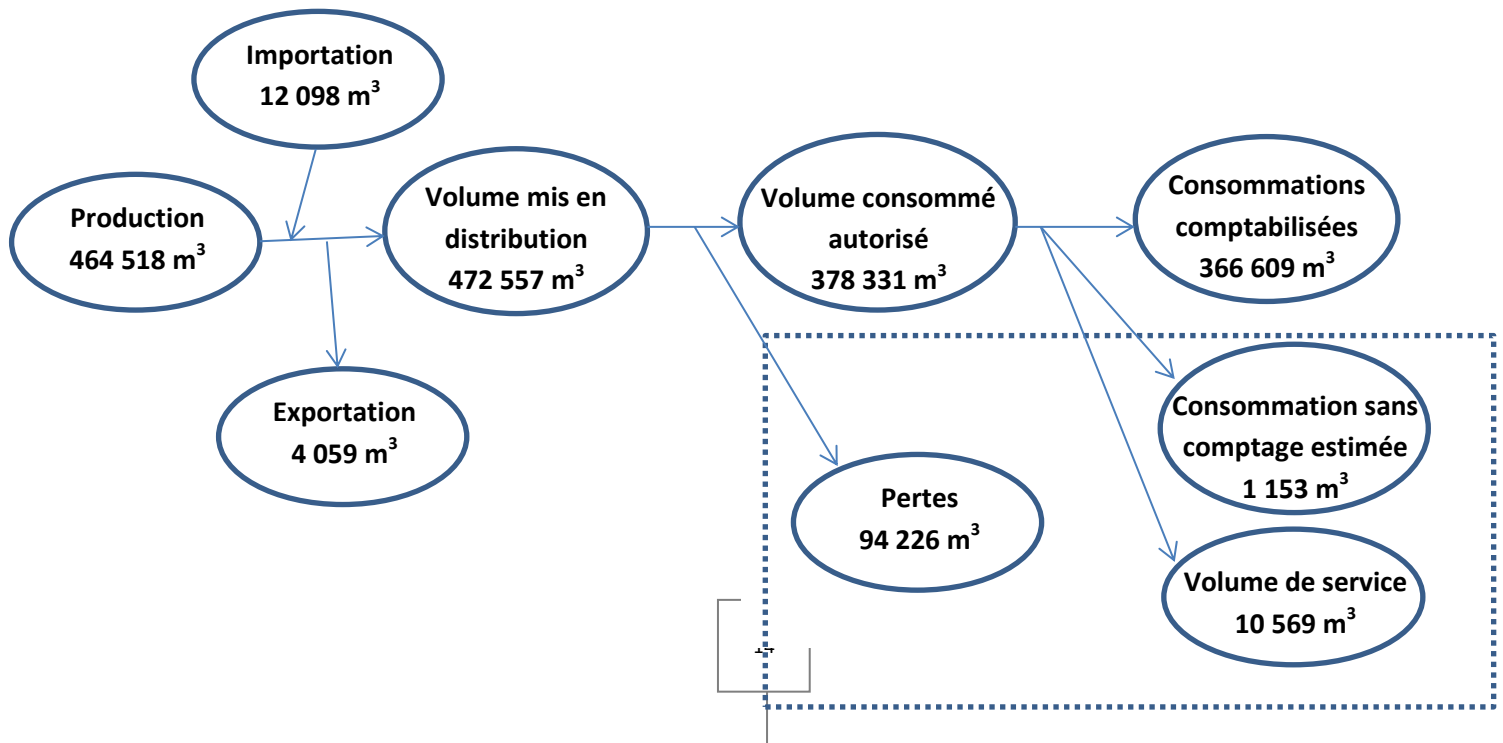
Importation
12 098 $m^3$

Production
464 518 $m^3$

Exportation
4 059 $m^3$

Volume mis en distribution
472 557 $m^3$

Volume consommé autorisé
378 331 $m^3$

Consommations comptabilisées
366 609 $m^3$

Consommation sans comptage estimée
1 153 $m^3$

Volume de service
10 569 $m^3$

Pertes
94 226 $m^3$